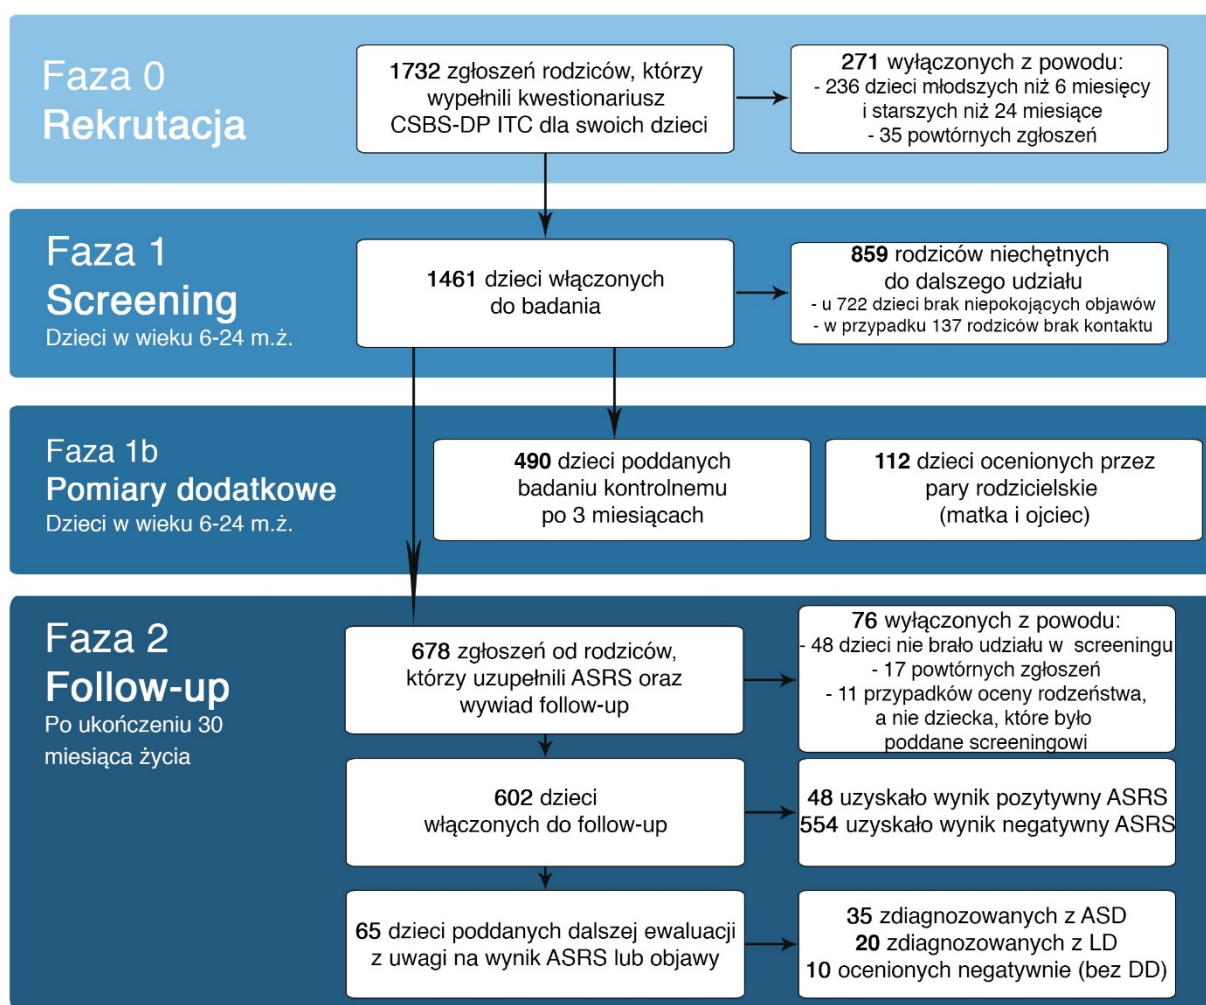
Faza 0
Rekrutacja

1732 zgłoszeń rodziców, którzy wypełnili kwestionariusz CSBS-DP ITC dla swoich dzieci

271 wyłączonych z powodu:
- 236 dzieci młodszych niż 6 miesięcy i starszych niż 24 miesiące
- 35 powtórnych zgłoszeń

Faza 1
Screening
Dzieci w wieku 6-24 m.ż.

1461 dzieci włączonych do badania

859 rodziców niechętnych do dalszego udziału
- u 722 dzieci brak niepokojących objawów
- w przypadku 137 rodziców brak kontaktu

Faza 1b
Pomiary dodatkowe
Dzieci w wieku 6-24 m.ż.

490 dzieci poddanych badaniu kontrolnemu po 3 miesiącach

112 dzieci ocenionych przez pary rodzicielskie (matka i ojciec)

Faza 2
Follow-up
Po ukończeniu 30 miesiąca życia

678 zgłoszeń od rodziców, którzy uzupełnili ASRS oraz wywiad follow-up

76 wyłączonych z powodu:
- 48 dzieci nie brało udziału w screeningu
- 17 powtórnych zgłoszeń
- 11 przypadków oceny rodzeństwa, a nie dziecka, które było poddane screeningowi

602 dzieci włączonych do follow-up

48 uzyskało wynik pozytywny ASRS
554 uzyskało wynik negatywny ASRS

65 dzieci poddanych dalszej ewaluacji z uwagi na wynik ASRS lub objawy

35 zdiagnozowanych z ASD
20 zdiagnozowanych z LD
10 ocenionych negatywnie (bez DD)